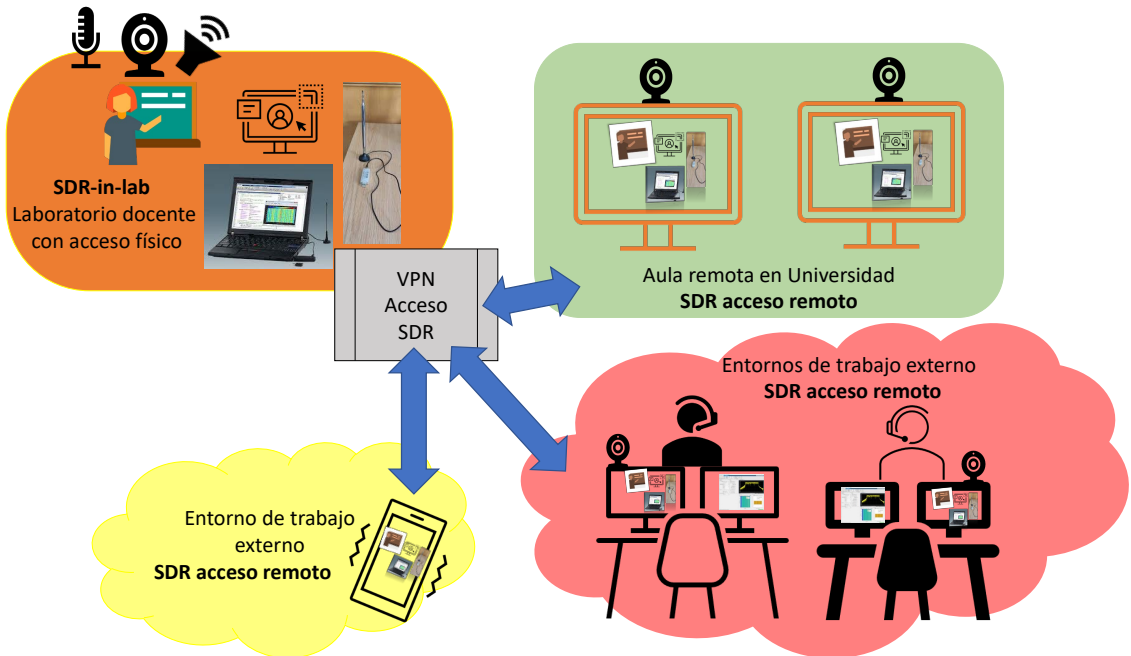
SDR-in-lab
Laboratorio docente con acceso físico

VPN
Acceso
SDR

Aula remota en Universidad
SDR acceso remoto

Entornos de trabajo externo
SDR acceso remoto

Entorno de trabajo externo
SDR acceso remoto